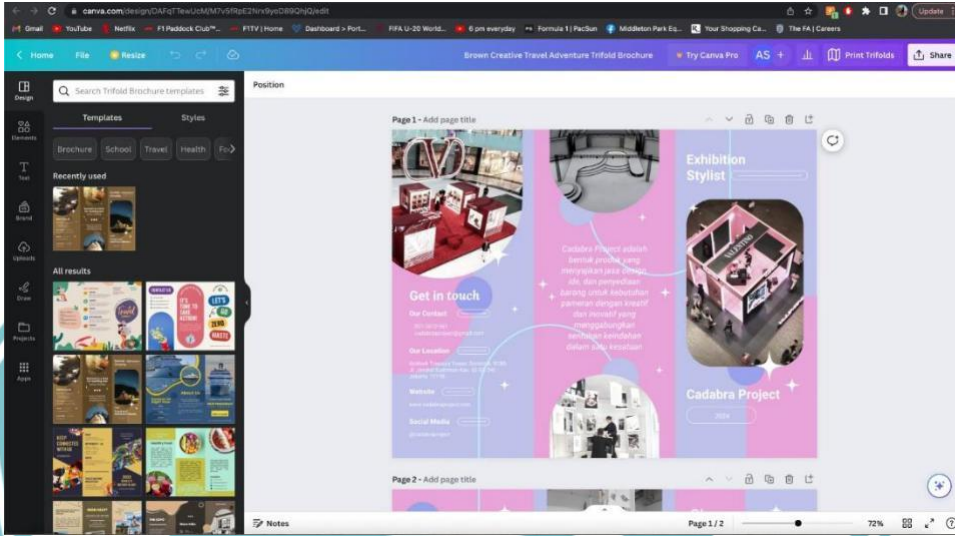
canva.com/design/DAFqTTewUcM/M7v5fRpE2Nrv9yoD89QhjQ/edit

Update

Gmail YouTube Netflix F1 Paddock Club™... F1TV | Home Dashboard > Port... FIFA U-20 World... 6 pm everyday Formula 1 | PacSun Middleton Park Eq... Your Shopping Ca... The FA | Careers

Home File Resize

Brown Creative Travel Adventure Trifold Brochure

Try Canva Pro AS + Print Trifolds Share

Design Elements Text Brand Uploads Draw Projects Apps

Search Trifold Brochure templates

Templates Styles

Brochure School Travel Health Fo

Recently used

All results

Position

Page 1 - Add page title

Exhibition Stylist

Cadabra Project adalah bentuk produk yang menyajikan jasa design, dan perpediaan barang untuk kebutuhan pameran dengan kreatif dan inovatif yang menggabungkan sentuhan keindahan dalam satu kesatuan

Get in touch

Our Contact

Our Location

Website

Social Media

Cadabra Project

2024

Page 2 - Add page title

Notes

Page 1 / 2

72%